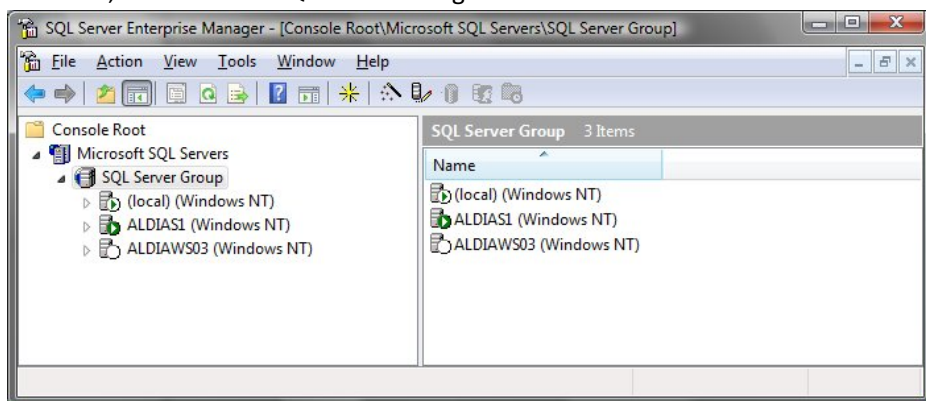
SQL Server Enterprise Manager - [Console Root\Microsoft SQL Servers\SQL Server Group]

File Action View Tools Window Help

Console Root
Microsoft SQL Servers
SQL Server Group
(local) (Windows NT)
ALDIAS1 (Windows NT)
ALDIAWS03 (Windows NT)

SQL Server Group 3 Items

Name
(local) (Windows NT)
ALDIAS1 (Windows NT)
ALDIAWS03 (Windows NT)